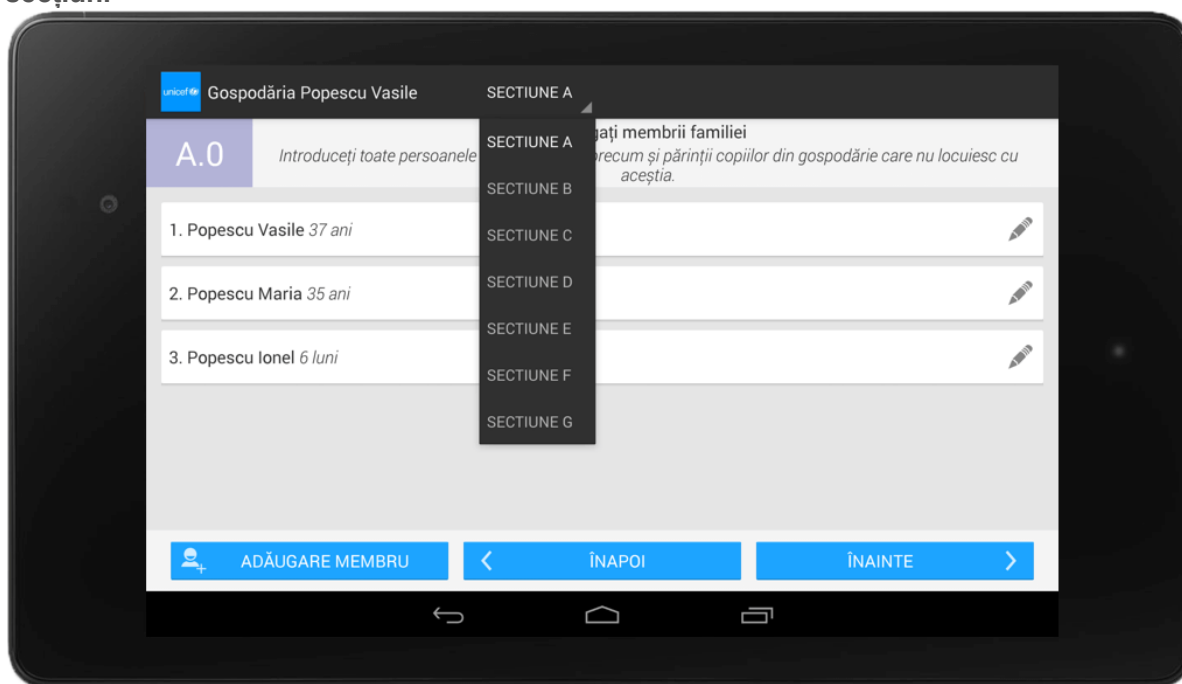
secțiuni.

unicef Gospodăria Popescu Vasile SECTIUNE A

A.0 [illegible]gați membrii familiei
Introduceți toate persoanele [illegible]recum și părinții copiilor din gospodărie care nu locuiesc cu aceștia.

SECTIUNE A
SECTIUNE B
SECTIUNE C
SECTIUNE D
SECTIUNE E
SECTIUNE F
SECTIUNE G

1. Popescu Vasile 37 ani
2. Popescu Maria 35 ani
3. Popescu Ionel 6 luni

ADĂUGARE MEMBRU
ÎNAPOI
ÎNAINTE